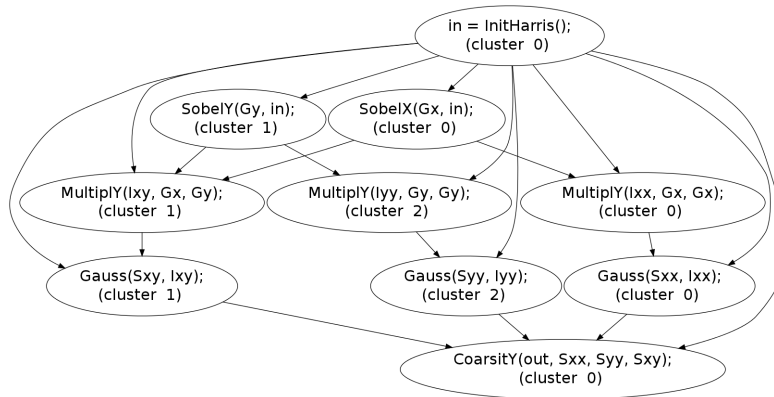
in = InitHarris();
(cluster 0)

SobelY(Gy, in);
(cluster 1)

SobelX(Gx, in);
(cluster 0)

MultiplY(Ixy, Gx, Gy);
(cluster 1)

MultiplY(Iyy, Gy, Gy);
(cluster 2)

MultiplY(Ixx, Gx, Gx);
(cluster 0)

Gauss(Sxy, Ixy);
(cluster 1)

Gauss(Syy, Iyy);
(cluster 2)

Gauss(Sxx, Ixx);
(cluster 0)

CoarsitY(out, Sxx, Syy, Sxy);
(cluster 0)